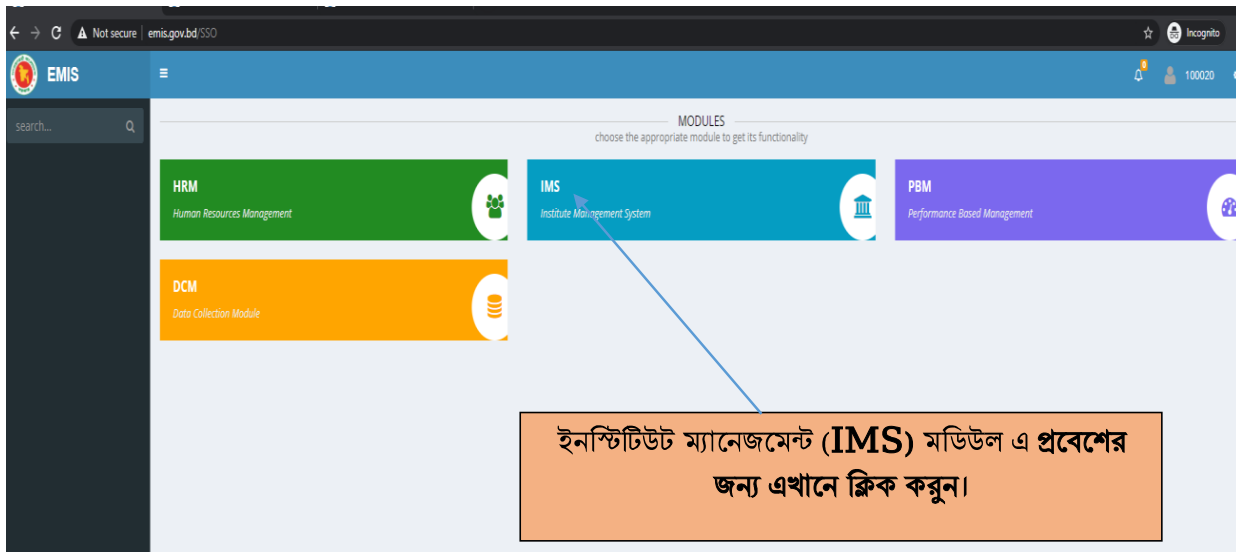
Not secure | emis.gov.bd/SSO

Incognito

EMIS

≡

0

100020

search...

MODULES
choose the appropriate module to get its functionality

HRM
Human Resources Management

IMS
Institute Management System

PBM
Performance Based Management

DCM
Data Collection Module

ইনস্টিটিউট ম্যানেজমেন্ট (IMS) মডিউল এ প্রবেশের জন্য এখানে ক্লিক করুন।